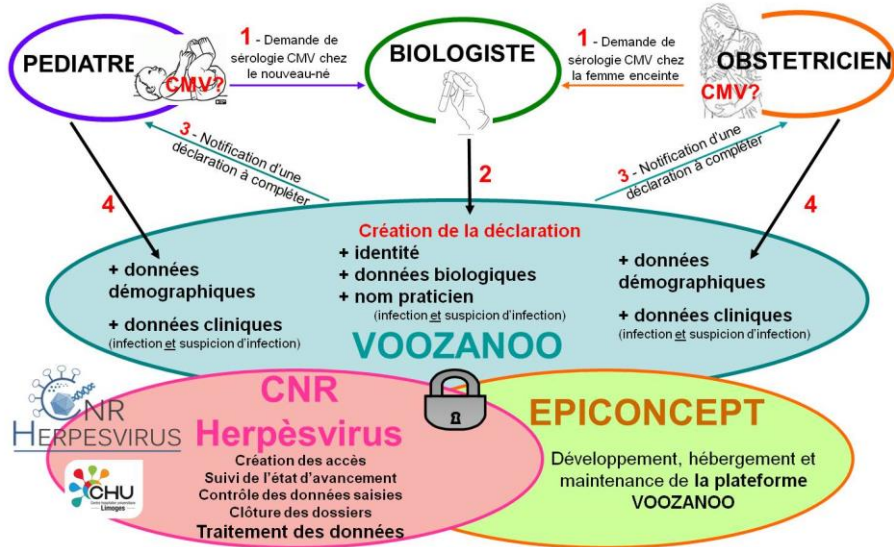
PEDIATRE

CMV?

1 - Demande de sérologie CMV chez le nouveau-né

BIOLOGISTE

1 - Demande de sérologie CMV chez la femme enceinte

OBSTETRICIEN

CMV?

3 - Notification d'une déclaration à compléter

2

3 - Notification d'une déclaration à compléter

4

4

Création de la déclaration
+ identité
+ données biologiques
+ nom praticien
(infection et suspicion d'infection)

+ données démographiques

+ données cliniques
(infection et suspicion d'infection)

+ données démographiques

+ données cliniques
(infection et suspicion d'infection)

VOOZANOO

CNR HERPESVIRUS

CHU Limoges

CNR Herpèsvirus

Création des accès
Suivi de l'état d'avancement
Contrôle des données saisies
Clôture des dossiers
Traitement des données

EPICONCEPT

Développement, hébergement et maintenance de la plateforme VOOZANOO